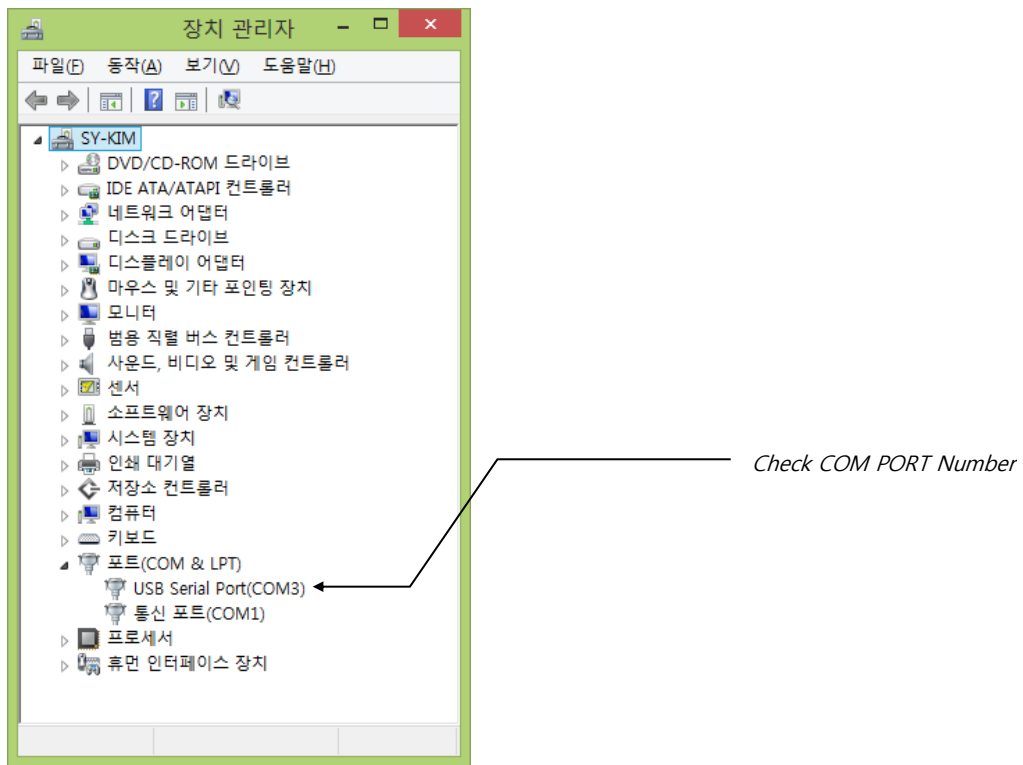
장치 관리자

파일(F) 동작(A) 보기(V) 도움말(H)

SY-KIM
DVD/CD-ROM 드라이브
IDE ATA/ATAPI 컨트롤러
네트워크 어댑터
디스크 드라이브
디스플레이 어댑터
마우스 및 기타 포인팅 장치
모니터
범용 직렬 버스 컨트롤러
사운드, 비디오 및 게임 컨트롤러
센서
소프트웨어 장치
시스템 장치
인쇄 대기열
저장소 컨트롤러
컴퓨터
키보드
포트(COM & LPT)
USB Serial Port(COM3)
통신 포트(COM1)
프로세서
휴먼 인터페이스 장치

Check COM PORT Number